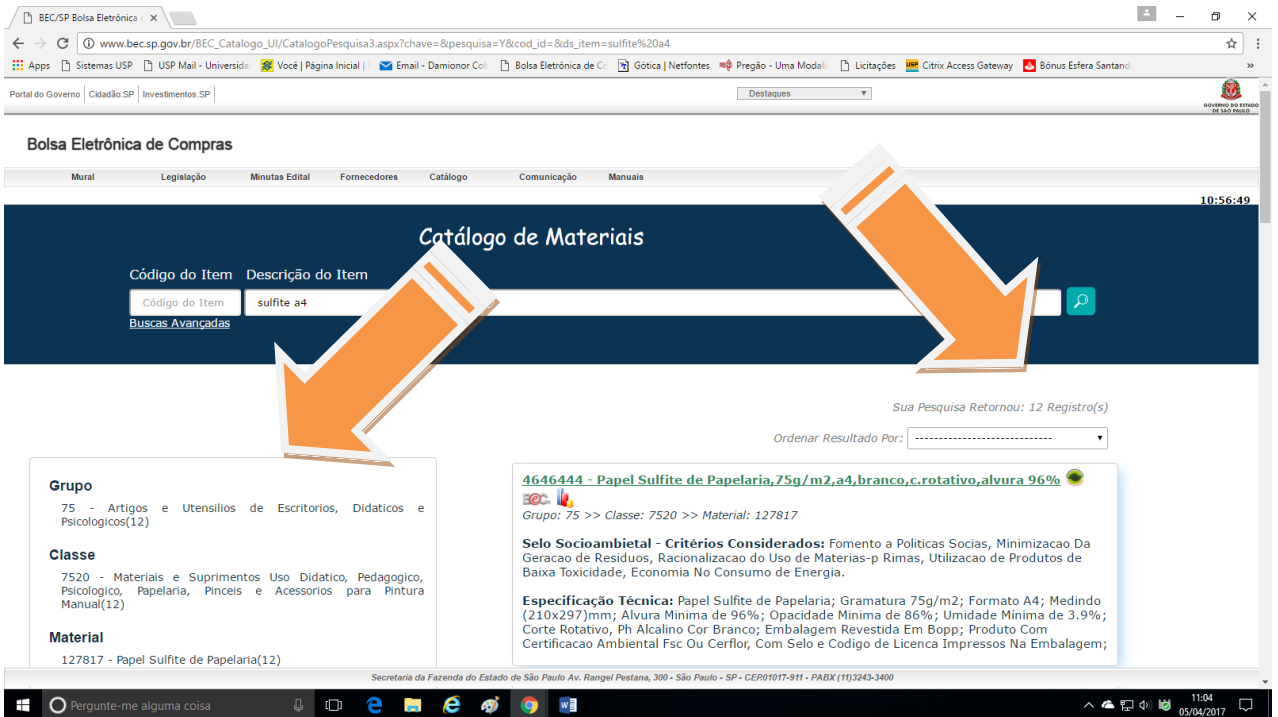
BEC/SP Bolsa Eletrônica ×

www.bec.sp.gov.br/BEC_Catalogo_UI/CatalogoPesquisa3.aspx?chave=&pesquisa=Y&cod_id=&ds_item=sulfite%20a4

Apps Sistemas USP USP Mail - Universida Você | Página Inicial | Email - Damionor Col Bolsa Eletrônica de Co Gótica | Netfontes Pregão - Uma Modali Licitações Citrix Access Gateway Bônus Esfera Santand »

Portal do Governo | Cidadão.SP | Investimentos.SP

Destaques

GOVERNO DO ESTADO DE SÃO PAULO

Bolsa Eletrônica de Compras

Mural Legislação Minutas Edital Fornecedores Catálogo Comunicação Manuais

10:56:49

Catálogo de Materiais

Código do Item Descrição do Item

Código do Item sulfite a4

Buscas Avançadas

Sua Pesquisa Retornou: 12 Registro(s)

Ordenar Resultado Por: ----------------------------

Grupo

75 - Artigos e Utensilios de Escritorios, Didaticos e Psicologicos(12)

Classe

7520 - Materiais e Suprimentos Uso Didatico, Pedagogico, Psicologico, Papelaria, Pinceis e Acessorios para Pintura Manual(12)

Material

127817 - Papel Sulfite de Papelaria(12)

4646444 - Papel Sulfite de Papelaria,75g/m2,a4,branco,c.rotativo,alvura 96%

Grupo: 75 >> Classe: 7520 >> Material: 127817

Selo Socioambietal - Critérios Considerados: Fomento a Politicas Socias, Minimizacao Da Geracao de Residuos, Racionalizacao do Uso de Materias-p Rimas, Utilizacao de Produtos de Baixa Toxicidade, Economia No Consumo de Energia.

Especificação Técnica: Papel Sulfite de Papelaria; Gramatura 75g/m2; Formato A4; Medindo (210x297)mm; Alvura Minima de 96%; Opacidade Minima de 86%; Umidade Minima de 3.9%; Corte Rotativo, Ph Alcalino Cor Branco; Embalagem Revestida Em Bopp; Produto Com Certificacao Ambiental Fsc Ou Cerflor, Com Selo e Codigo de Licenca Impressos Na Embalagem;

Secretaria da Fazenda do Estado de São Paulo Av. Rangel Pestana, 300 - São Paulo - SP - CEP01017-911 - PABX (11)3243-3400

Pergunte-me alguma coisa

11:04
05/04/2017